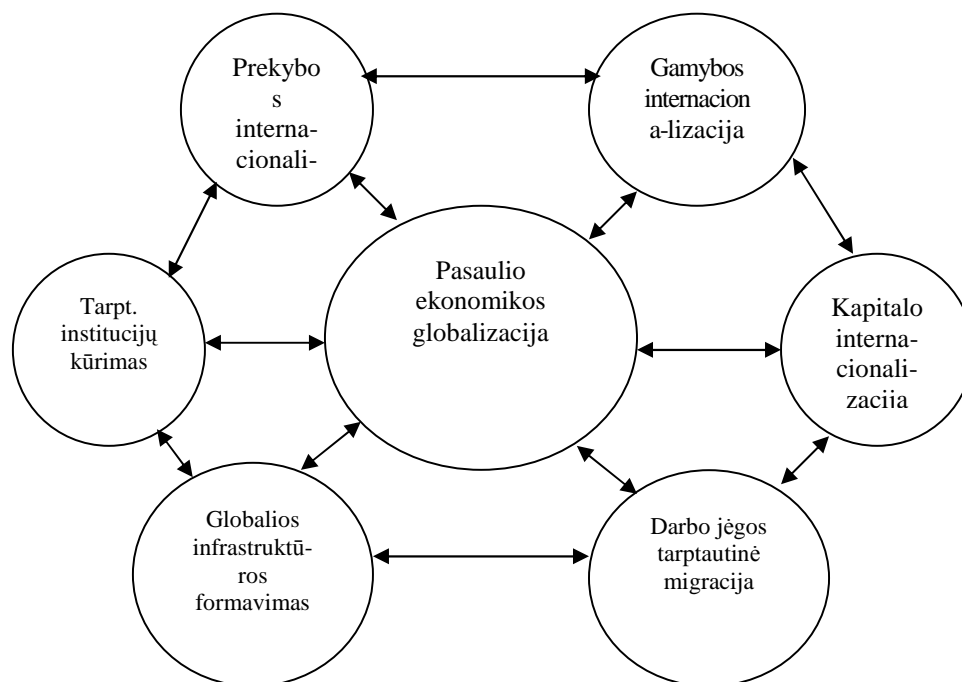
Prekybos interna-cionali-

Gamybos internacion a-lizacija

Tarpt. institucijų kūrimas

Pasaulio ekonomikos globalizacija

Kapitalo interna-cionali-zacija

Globalios infrastruktū-ros formavimas

Darbo jėgos tarptautinė migracija